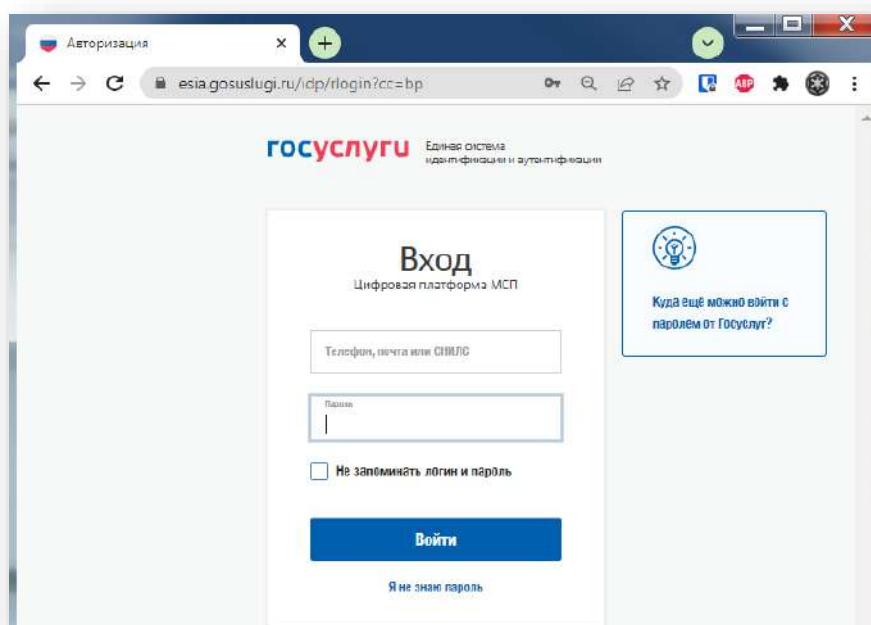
Авторизация

esia.gosuslugi.ru/idp/rlogin?cc=bp

ABP

госуслуги Единая система идентификации и аутентификации

Вход
Цифровая платформа МСП

Телефон, почта или СНИЛС

Пароль

Не запоминать логин и пароль

Войти

Я не знаю пароль

Куда ещё можно войти с паролем от Госуслуг?